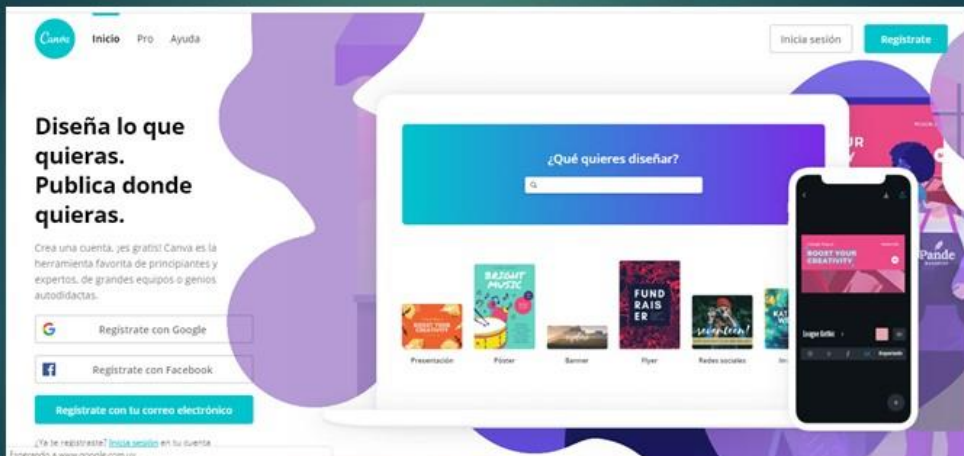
Canva Inicio Pro Ayuda

Inicia sesión Regístrate

Diseña lo que quieras. Publica donde quieras.

Crea una cuenta, ¡es gratis! Canva es la herramienta favorita de principiantes y expertos, de grandes equipos o genios autodidactas.

Regístrate con Google

Regístrate con Facebook

Regístrate con tu correo electrónico

¿Ya te registraste? Inicia sesión en tu cuenta

Esperando a www.google.com.uy...

¿Qué quieres diseñar?

BOOST YOUR CREATIVITY

BRIGHT MUSIC

FUND RAIS ER

Presentación Póster Banner Flyer Redes sociales Im

BOOST YOUR CREATIVITY

League Gothic

Pande